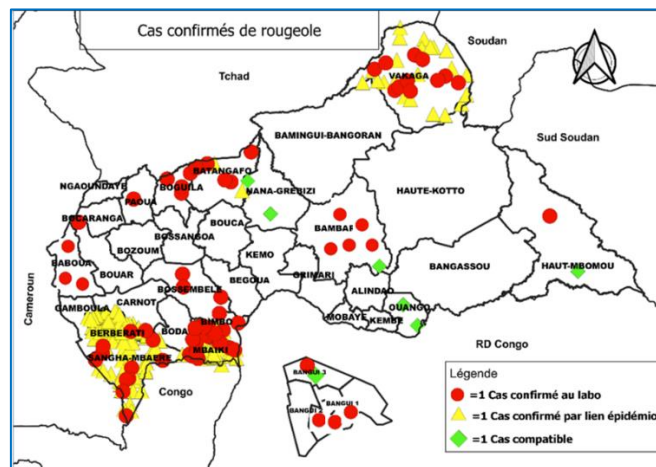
Cas confirmés de rougeole

Soudan

Tchad

VAKAGA

Sud Soudan

BAMINGUI-BANGORAN

NGAOUNDAYE

PAOUA

BATANGAFO

NANA-GREBIZI

BOGUILA

HAUTE-KOTTO

BOCARANGA

BOUCA

BOSSANGOA

BAMBARI

BOZOUM

BABOUA

KEMO

HAUT-MBOMOU

BOUAR

BEGOUA

GRIMARI

BANGASSOU

Cameroun

CARNOT

BOSSEMBELE

GAMBOULA

ALINDAO

BERBERATI

BIMBO

OUANGO

BODA

MOBAYE

KEMBE

SANGHA-MBAERE

MBAIKI

RD Congo

Congo

BANGUI 3

BANGUI 2

BANGUI 1

Légende

=1 Cas confirmé au labo

=1 Cas confirmé par lien épidémio

=1 Cas compatible